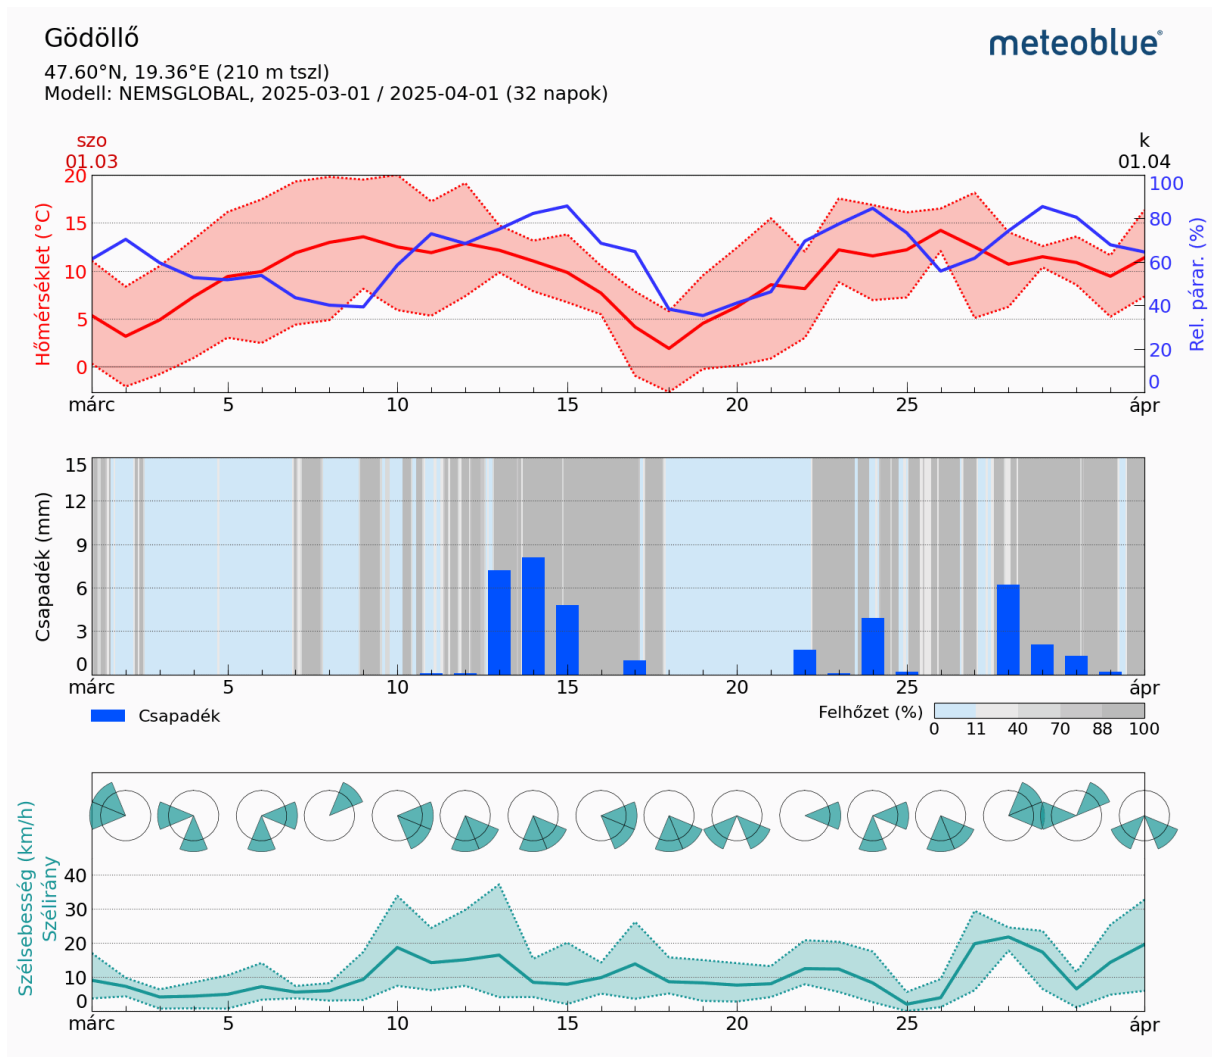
Gödöllő
47.60°N, 19.36°E (210 m tszl)
Modell: NEMSGLOBAL, 2025-03-01 / 2025-04-01 (32 napok)

meteoblue

szo
01.03

k
01.04

Hőmérséklet (°C)
20
15
10
5
0

Rel. párar. (%)
100
80
60
40
20
0

márc 5 10 15 20 25 ápr

Csapadék (mm)
15
12
9
6
3
0

márc 5 10 15 20 25 ápr

Csapadék

Felhőzet (%)
0 11 40 70 88 100

Szélsebesség (km/h)
Szélirány
40
30
20
10
0

márc 5 10 15 20 25 ápr